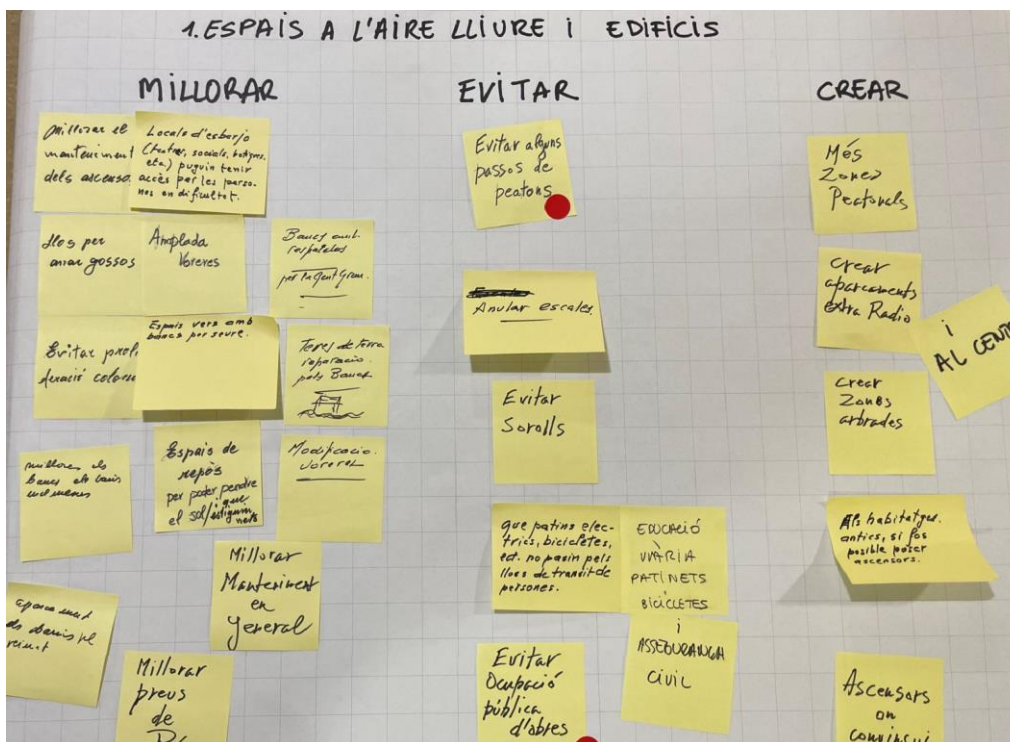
1. ESPAIS A L'AIRE LLIURE i EDIFICIS

MILLORAR

Millorar el manteniment dels ascensors

Locals d'esbarjo (teatres, socials, botigues, etc.) puguin tenir accès per les persones en dificultat.

Llos per anar gossos

Amplada Voreres

Bancs amb respatllers per la gent gran.

Evitar proliferació colores

Espais verds amb bancs per seure.

Torre de terra reparació pels Bancs

Millorar els bancs als barris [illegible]

Espais de repòs per poder pendre el sol/ que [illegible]

Modificació Voreres

Millorar Manteniment en general

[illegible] de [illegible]

Millorar preus de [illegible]

EVITAR

Evitar alguns passos de peatons

~~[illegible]~~ Anular escales

Evitar Sorolls

que patins elèctrics, bicicletes, ect. no pasin pels llocs de transit de persones.

EDUCACIÓ VIÀRIA PATINETS BICICLETES i ASSEGURANÇA CIVIL

Evitar Ocupació pública d'arbres

CREAR

Més Zones Peatonals

Crear aparcaments extra Radio

i AL CENT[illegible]

Crear Zones arbrades

Als habitatges antics, si fos posible posar ascensors.

Ascensors on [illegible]